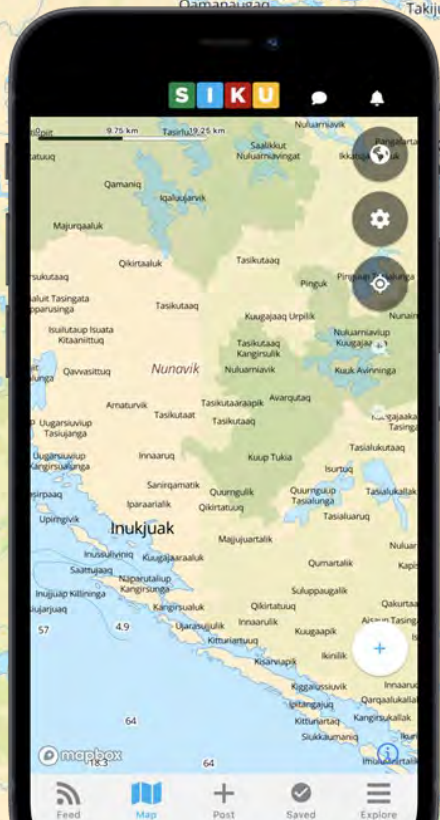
Qamanaugaq

S I K U

9.75 km Tasiriu 19.25 km

Nuluarniavik

Saalikkut Nuluarniavingat

Ikkarapaa

Qamaniq

Iqaluujarvik

Majurqaaluk

Qikirtaaluk

Tasikutaaq

rsukutaaq

Pinguk

Pingualuk Tasiulunga

aluit Tasingata pparusinga

Tasikutaaq

Kuugajaaq Urpilik

Nunain

Isuilutaup Isuata Kitaaniittuq

Tasikutaaq Kangirsulik

Nuluarniaviup Kuugajaa

Qavvasittuq

Nunavik

Nuluarniavik

Kuuk Avinninga

lunga

Amaturvik

Avarqutaq

Tasikutaat

Tasikutaaraapik

Ugarsiuviup Tasiujanga

Tasikutaaq

Tasialukutaaq

Ugarsiuviup Kangirsujanga

Innaaruq

Kuup Tukia

Isurtuq

Sanirqamatik

Qurnguup Tasialunga

Tasialukallak

sirpaaq

Iparaarialik

Quurngulik

Qikirtatuuq

Tasialuarq

Upirngivik

Inukjuak

Majjujuartalik

Nuluar

Inussuliviniq

Kuugajaaraaluk

Qumartalik

Kapis

Saattujaaq

Naparutaliup Kangirsunga

Suluppaugalik

Inujjuap Killininga

Qakurtaa

Kangirsualuk

Qikirtatuuq

jarjuaq

Tasirqa

57

4.9

Ujarasuujuliik

Innaarulik

Kuugaapik

Kitturiartuuq

Ikirilik

Kiarvapik

Kiggaiussiuvik

Innaaru

Ipitangajuq

Qarqaalukallak

Kitturiartaq

Kangirsukallak

64

Siukkaurnaniq

mapbox

18.3

64

Feed

Map

Post

Saved

Explore